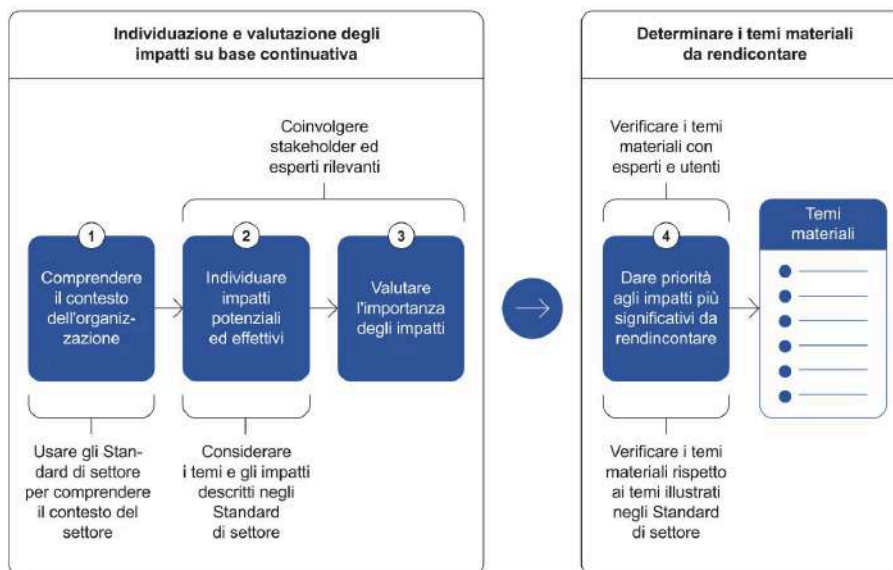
Individuazione e valutazione degli impatti su base continuativa

Coinvolgere stakeholder ed esperti rilevanti

1

Comprendere il contesto dell'organizzazione

2

Individuare impatti potenziali ed effettivi

3

Valutare l'importanza degli impatti

Usare gli Standard di settore per comprendere il contesto del settore

Considerare i temi e gli impatti descritti negli Standard di settore

Determinare i temi materiali da rendicontare

Verificare i temi materiali con esperti e utenti

4

Dare priorità agli impatti più significativi da rendincontare

Temi materiali

Verificare i temi materiali rispetto ai temi illustrati negli Standard di settore